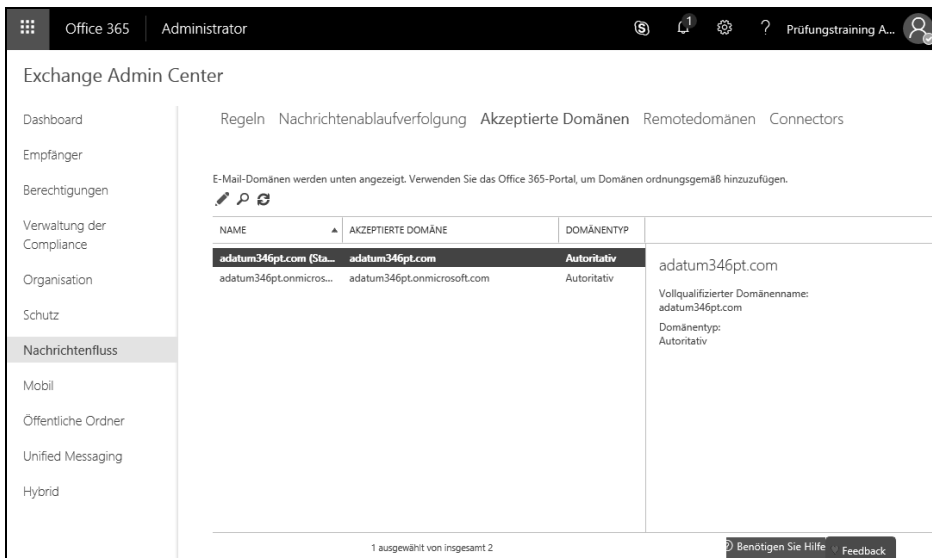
Office 365 | Administrator

1 ? Prüfungstraining A...

Exchange Admin Center

Dashboard
Empfänger
Berechtigungen
Verwaltung der Compliance
Organisation
Schutz
Nachrichtenfluss
Mobil
Öffentliche Ordner
Unified Messaging
Hybrid

Regeln Nachrichtenablaufverfolgung Akzeptierte Domänen Remotedomänen Connectors

E-Mail-Domänen werden unten angezeigt. Verwenden Sie das Office 365-Portal, um Domänen ordnungsgemäß hinzuzufügen.

| NAME | AKZEPTIERTE DOMÄNE | DOMÄNENTYP |
|---|---|---|
| adatum346pt.com (Sta... | adatum346pt.com | Autoritativ |
| adatum346pt.onmicros... | adatum346pt.onmicrosoft.com | Autoritativ |

adatum346pt.com

Vollqualifizierter Domänenname:
adatum346pt.com

Domänentyp:
Autoritativ

1 ausgewählt von insgesamt 2

Benötigen Sie Hilfe

Feedback